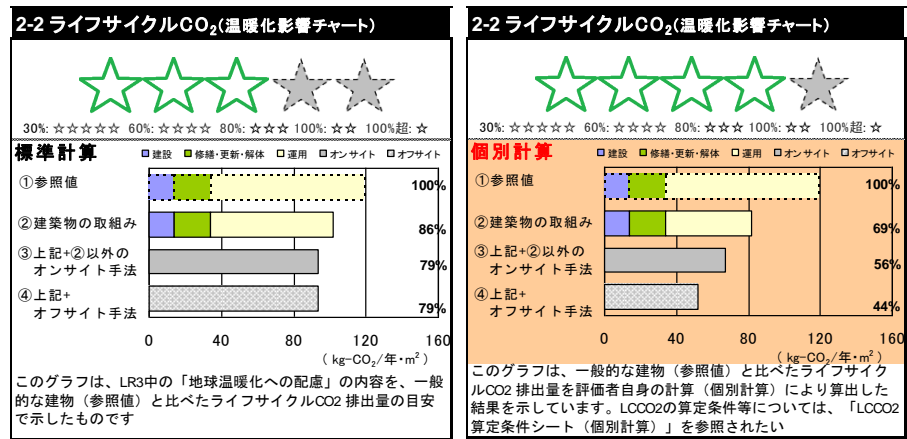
2-2 ライフサイクル$CO_2$(温暖化影響チャート)

30%: ☆☆☆☆☆ 60%: ☆☆☆☆ 80%: ☆☆☆ 100%: ☆☆ 100%超: ☆

標準計算

建設 修繕・更新・解体 運用 オンサイト オフサイト

①参照値 100%

②建築物の取組み 86%

③上記+②以外のオンサイト手法 79%

④上記+オフサイト手法 79%

0 40 80 120 160

(kg-$CO_2$/年・$m^2$)

このグラフは、LR3中の「地球温暖化への配慮」の内容を、一般的な建物(参照値)と比べたライフサイクルCO2 排出量の目安で示したものです

2-2 ライフサイクル$CO_2$(温暖化影響チャート)

30%: ☆☆☆☆☆ 60%: ☆☆☆☆ 80%: ☆☆☆ 100%: ☆☆ 100%超: ☆

個別計算

建設 修繕・更新・解体 運用 オンサイト オフサイト

①参照値 100%

②建築物の取組み 69%

③上記+②以外のオンサイト手法 56%

④上記+オフサイト手法 44%

0 40 80 120 160

(kg-$CO_2$/年・$m^2$)

このグラフは、一般的な建物(参照値)と比べたライフサイクルCO2 排出量を評価者自身の計算(個別計算)により算出した結果を示しています。LCCO2の算定条件等については、「LCCO2算定条件シート(個別計算)」を参照されたい